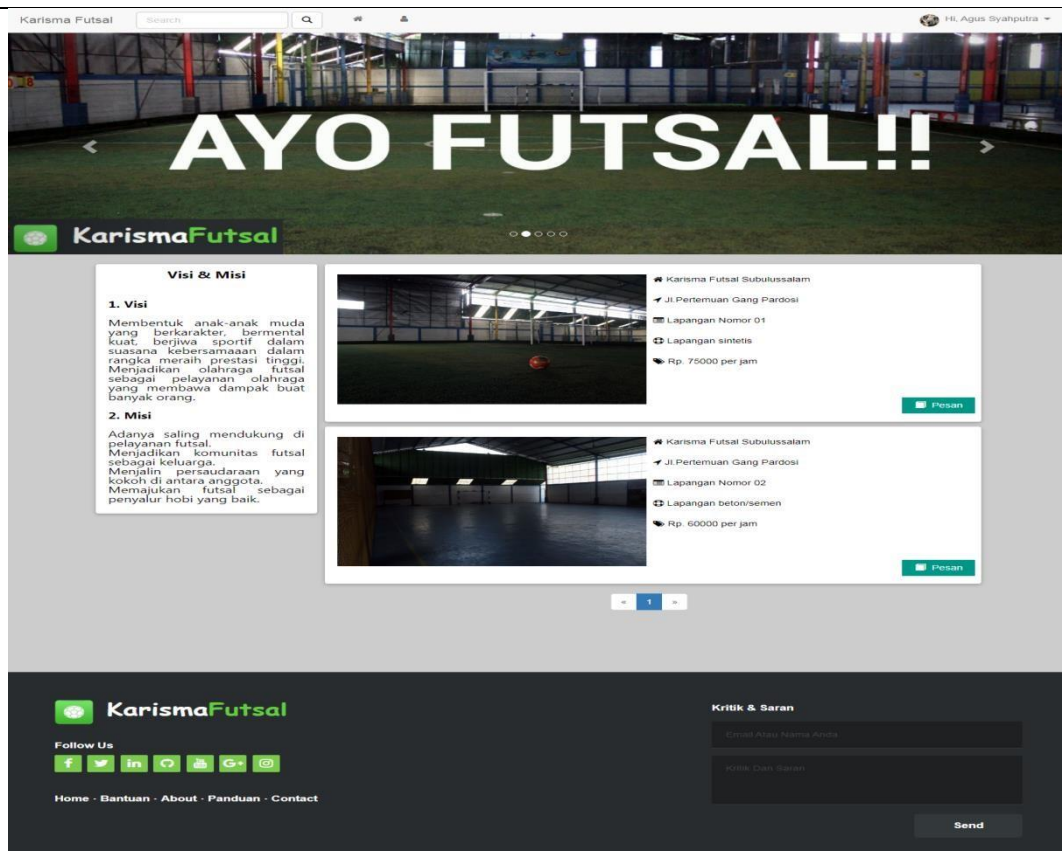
Karisma Futsal Search

Hi, Agus Syahputra

AYO FUTSAL!!

KarismaFutsal

Visi & Misi

1. Visi

Membentuk anak-anak muda yang berkarakter, bermental kuat, berjiwa sportif dalam suasana kebersamaaan dalam rangka meraih prestasi tinggi. Menjadikan olahraga futsal sebagai pelayanan olahraga yang membawa dampak buat banyak orang.

2. Misi

Adanya saling mendukung di pelayanan futsal.
Menjadikan komunitas futsal sebagai keluarga.
Menjalin persaudaraan yang kokoh di antara anggota.
Memajukan futsal sebagai penyalur hobi yang baik.

Karisma Futsal Subulussalam
Jl.Pertemuan Gang Pardosi
Lapangan Nomor 01
Lapangan sintetis
Rp. 75000 per jam
Pesan

Karisma Futsal Subulussalam
Jl.Pertemuan Gang Pardosi
Lapangan Nomor 02
Lapangan beton/semen
Rp. 60000 per jam
Pesan

« 1 »

KarismaFutsal

Follow Us

Home · Bantuan · About · Panduan · Contact

Kritik & Saran

Email Atau Nama Anda

Kritik Dan Saran

Send